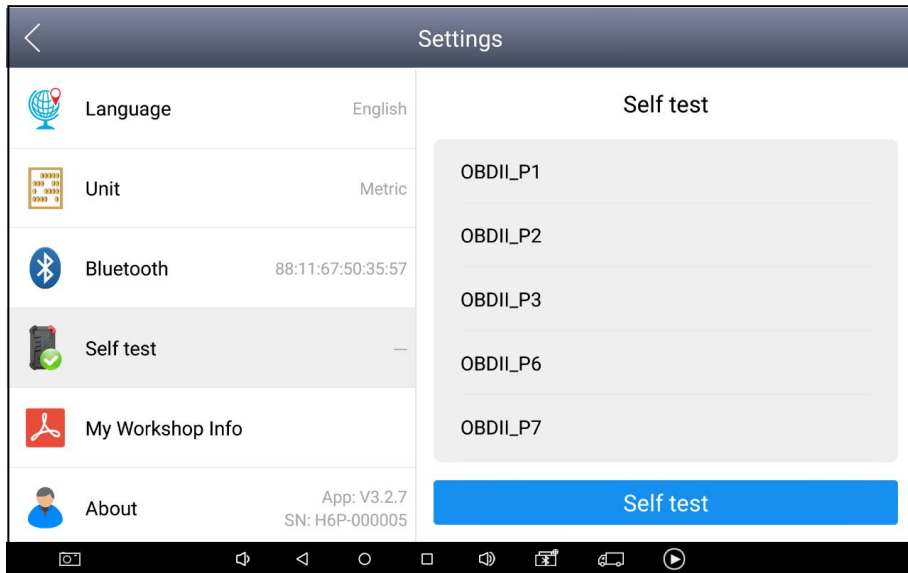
Settings

Language English

Unit Metric

Bluetooth 88:11:67:50:35:57

Self test —

My Workshop Info

About App: V3.2.7 SN: H6P-000005

Self test

OBDII_P1

OBDII_P2

OBDII_P3

OBDII_P6

OBDII_P7

Self test